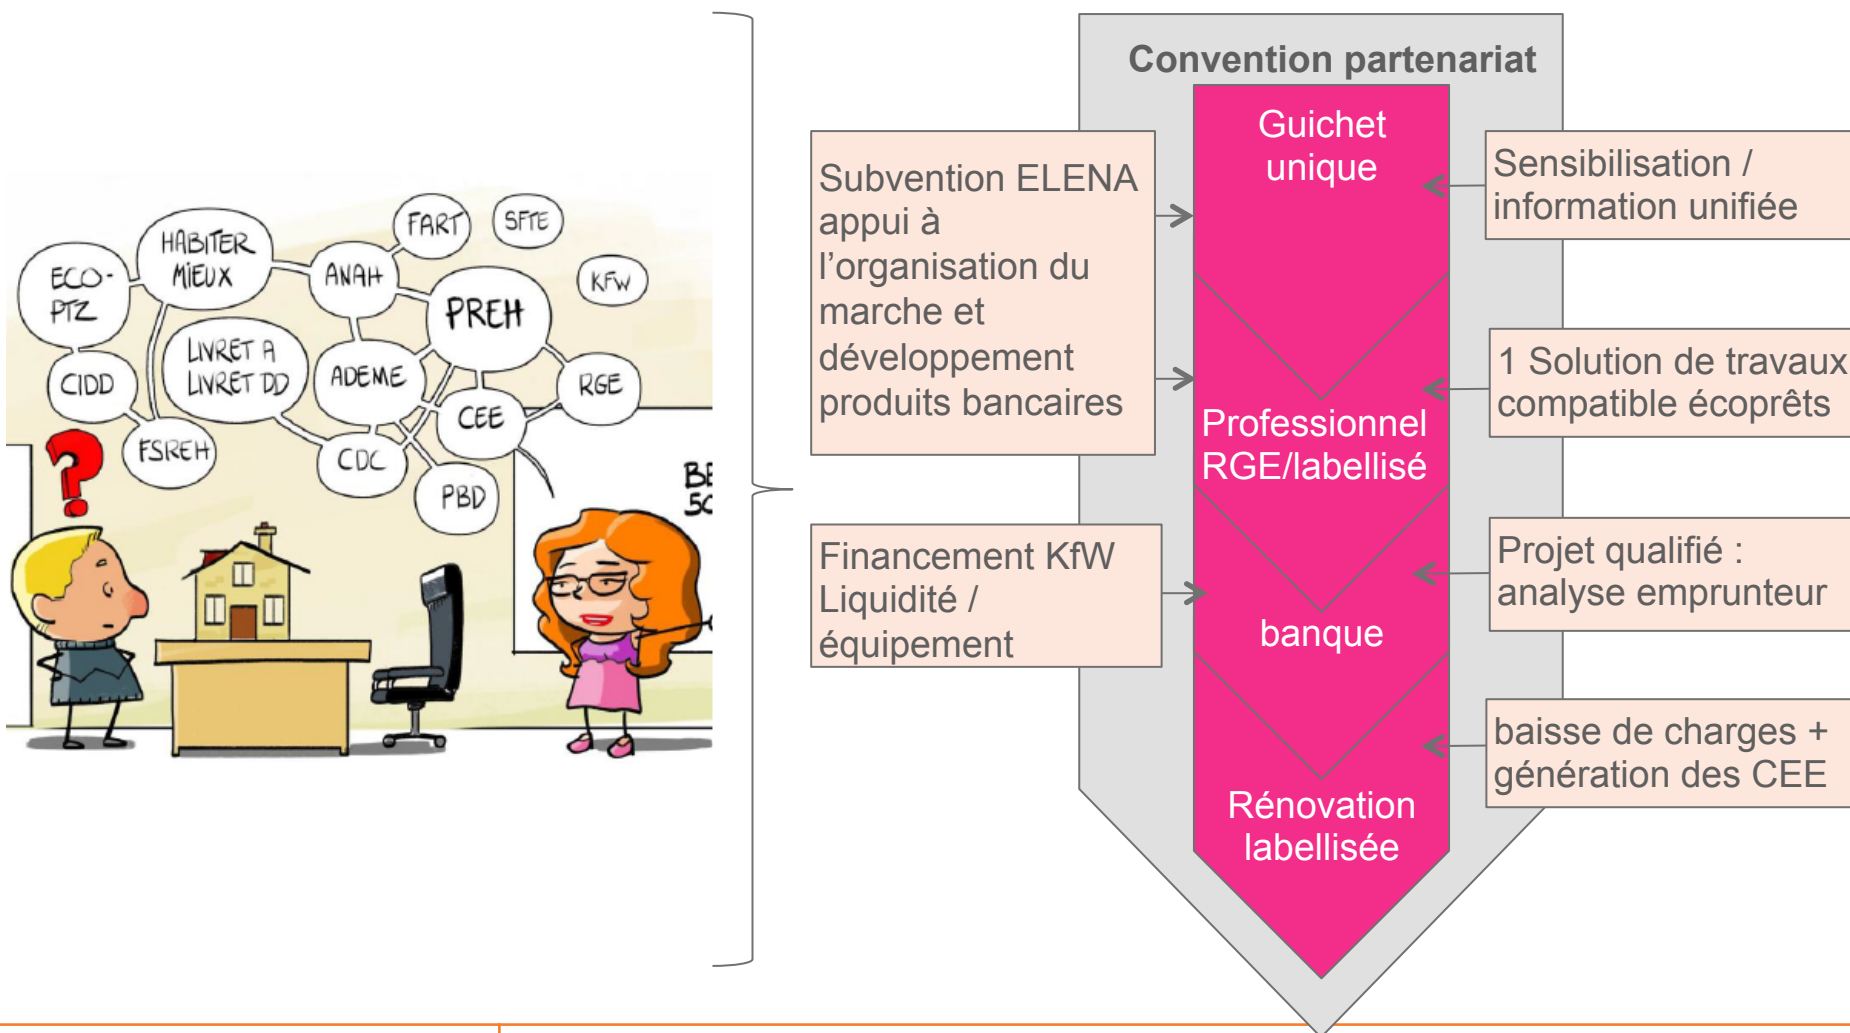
HABITER MIEUX

ECO-PTZ

FART

SFTE

ANAH

KFW

PREH

LIVRET A LIVRET DD

ADEME

CIDD

RGE

CEE

FSREH

CDC

PBD

BE
5C

Convention partenariat

Subvention ELENA appui à l'organisation du marche et développement produits bancaires

Financement KfW Liquidité / équipement

Guichet unique

Professionnel RGE/labellisé

banque

Rénovation labellisée

Sensibilisation / information unifiée

1 Solution de travaux compatible écoprêts

Projet qualifié : analyse emprunteur

baisse de charges + génération des CEE